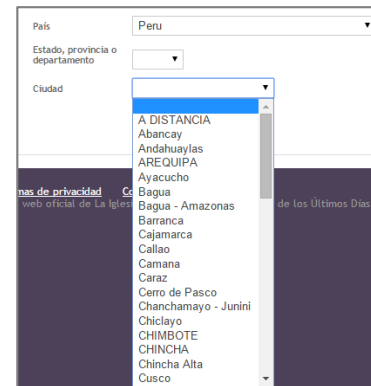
País
Peru

Estado, provincia o departamento

Ciudad

A DISTANCIA
Abancay
Andahuaylas
AREQUIPA
Ayacucho
Bagua
Bagua - Amazonas
Barranca
Cajamarca
Callao
Camana
Caraz
Cerro de Pasco
Chanchamayo - Junini
Chiclayo
CHIMBOTE
CHINCHA
Chincha Alta
Cusco

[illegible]mas de privacidad Co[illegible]
web oficial de La Iglesi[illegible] de los Últimos Días